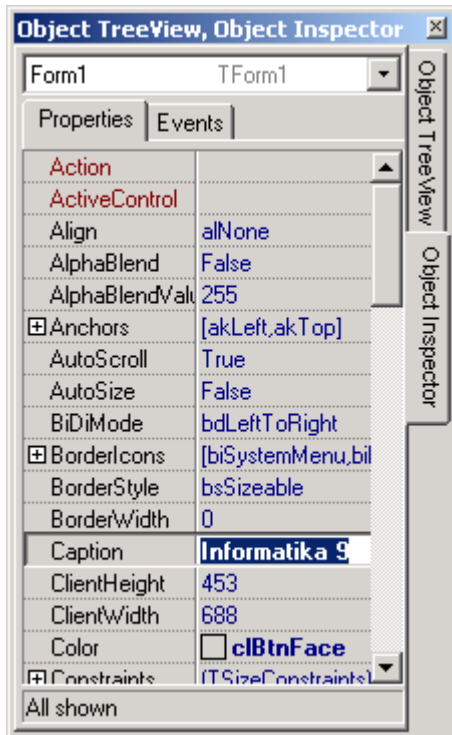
Object TreeView, Object Inspector

Form1 TForm1

Properties | Events

| Property | Value |
|---|---|
| Action | |
| ActiveControl | |
| Align | alNone |
| AlphaBlend | False |
| AlphaBlendValu | 255 |
| ⊞Anchors | [akLeft,akTop] |
| AutoScroll | True |
| AutoSize | False |
| BiDiMode | bdLeftToRight |
| ⊞BorderIcons | [biSystemMenu,bil |
| BorderStyle | bsSizeable |
| BorderWidth | 0 |
| Caption | Informatika 9 |
| ClientHeight | 453 |
| ClientWidth | 688 |
| Color | clBtnFace |
| ⊞Constraints | (TSizeConstraints) |

All shown

Object TreeView

Object Inspector